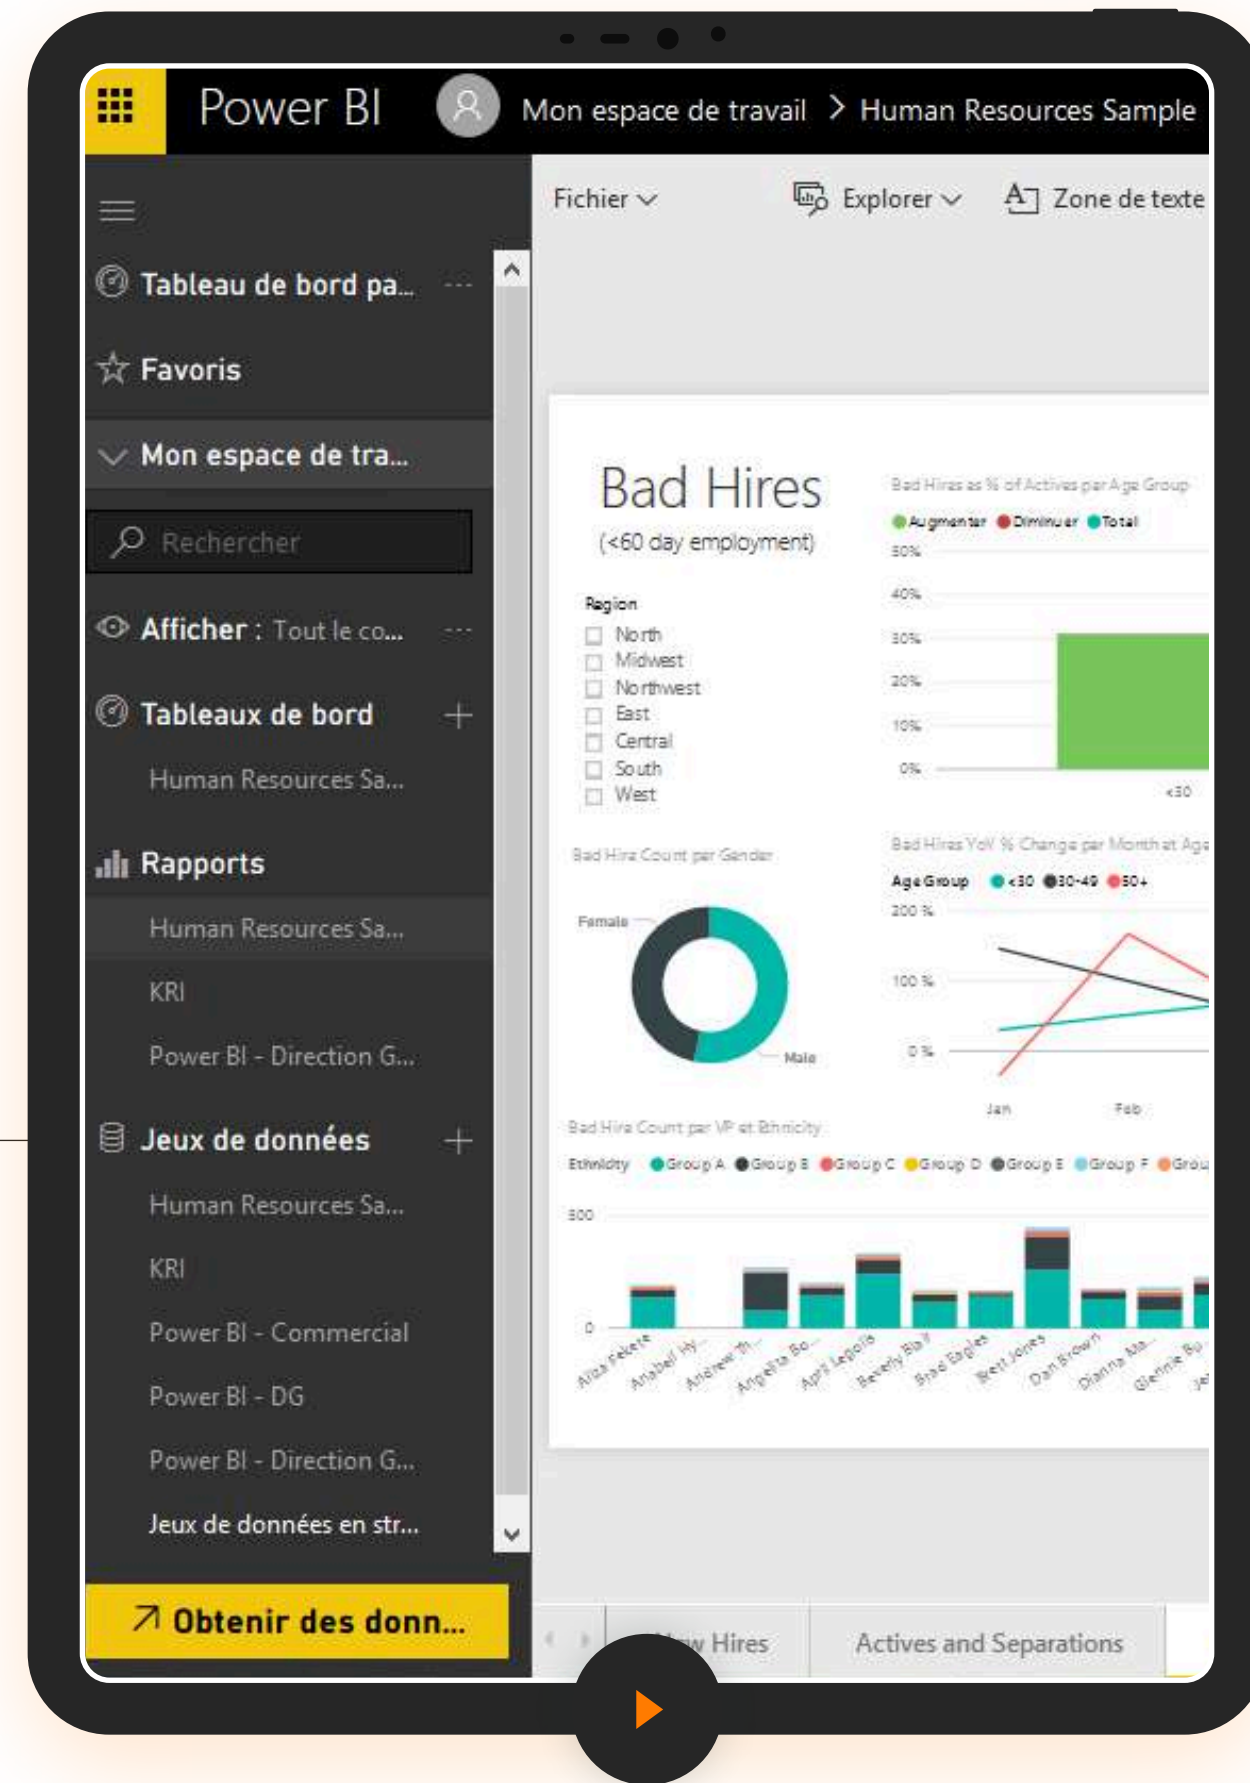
Power BI

Mon espace de travail > Human Resources Sample

Fichier

Explorer

Zone de texte

Tableau de bord pa...

Favoris

Mon espace de tra...

Rechercher

Afficher : Tout le co...

Tableaux de bord

Human Resources Sa...

Rapports

Human Resources Sa...

KRI

Power BI - Direction G...

Jeux de données

Human Resources Sa...

KRI

Power BI - Commercial

Power BI - DG

Power BI - Direction G...

Jeux de données en str...

Obtenir des donn...

Bad Hires

(<60 day employment)

Region

North

Midwest

Northwest

East

Central

South

West

Bad Hires as % of Actives par Age Group

Augmenter Diminuer Total

50%

40%

30%

20%

10%

0%

<30

Bad Hire Count par Gender

Female

Male

Bad Hires YoY % Change par Month et Age

Age Group <30 30-49 50+

200 %

100 %

0 %

Jan

Feb

Bad Hire Count par VP et Ethnicity

Ethnicity Group A Group B Group C Group D Group E Group F Grou

500

0

Aliza Fekete

Anabel Hy...

Andrew Th...

Angelia Bo...

April Legolis

Beverly Ball

Brad Eagles

Brett Jones

Dan Brown

Dianna Ma...

Glennie Bu...

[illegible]w Hires

Actives and Separations